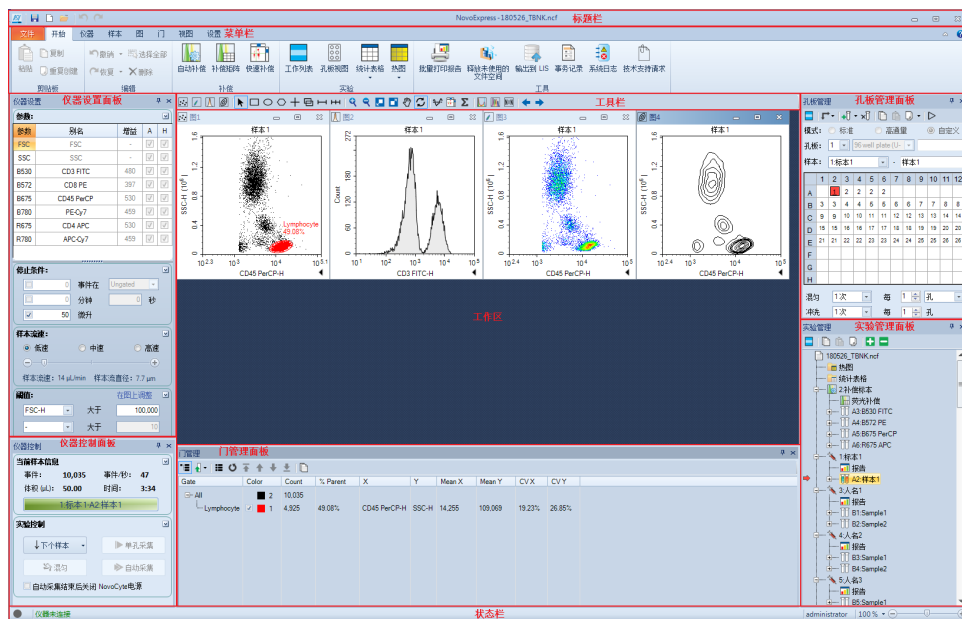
NovoExpress - 180526_TBNK.ncf 标题栏

文件 开始 仪器 样本 图 门 视图 设置 菜单栏

粘贴 复制 重复创建 撤销 恢复 选择全部 删除 剪贴板 编辑 自动补偿 补偿矩阵 快速补偿 补偿 工作列表 孔板视图 统计表格 热图 实验 批量打印报告 释放未使用的文件空间 输出到 LIS 事务记录 系统日志 技术支持请求 工具

仪器设置 仪器设置面板

参数:

| 参数 | 别名 | 增益 | A | H |
|---|---|---|---|---|
| FSC | FSC | - | | |
| SSC | SSC | - | | |
| B530 | CD3 FITC | 480 | | |
| B572 | CD8 PE | 397 | | |
| B675 | CD45 PerCP | 530 | | |
| B780 | PE-Cy7 | 459 | | |
| R675 | CD4 APC | 530 | | |
| R780 | APC-Cy7 | 459 | | |

停止条件:
0 事件在 Ungated
0 分钟 0 秒
50 微升

样本流速:
低速 中速 高速
样本流速: 14 μL/min 样本流直径: 7.7 μm

阈值: 在图上调整
FSC-H 大于 100,000
- 大于 10

仪器控制 仪器控制面板

当前样本信息
事件: 10,035 事件/秒: 47
体积 (μL): 50.00 时间: 3:34
1-标本 1-A2:样本 1

实验控制
下个样本 单孔采集
混匀 自动采集
自动采集结束后关闭 NovoCyte电源

工具栏

图1 样本 1 SSC-H ($10^6$) CD45 PerCP-H Lymphocyte 49.08%
图2 样本 1 Count CD3 FITC-H
图3 样本 1 SSC-H ($10^6$) CD45 PerCP-H
图4 样本 1 SSC-H ($10^6$) CD45 PerCP-H

工作区

门管理 门管理面板

| Gate | Color | Count | % Parent | X | Y | Mean X | Mean Y | CV X | CV Y |
|---|---|---|---|---|---|---|---|---|---|
| All | 2 | 10,035 | | | | | | | |
| Lymphocyte | 1 | 4,925 | 49.08% | CD45 PerCP-H | SSC-H | 14,255 | 109,069 | 19.23% | 26.85% |

孔板管理 孔板管理面板
模式: 标准 高通量 自定义
孔板: 1 96 well plate (U-
标本: 1:标本1 样本 1
混匀 1次 每 1 孔
冲洗 1次 每 1 孔

实验管理 实验管理面板
180526_TBNK.ncf
热图
统计表格
2:补偿样本
荧光补偿
A3:B530 FITC
A4:B572 PE
A5:B675 PerCP
A6:R675 APC
1:标本1
报告
A2:样本1
3:人名1
报告
B1:Sample1
B2:Sample2
4:人名2
报告
B3:Sample1
B4:Sample2
5:人名3
报告
B5:Sample1

仪器未连接 状态栏 administrator 100 %